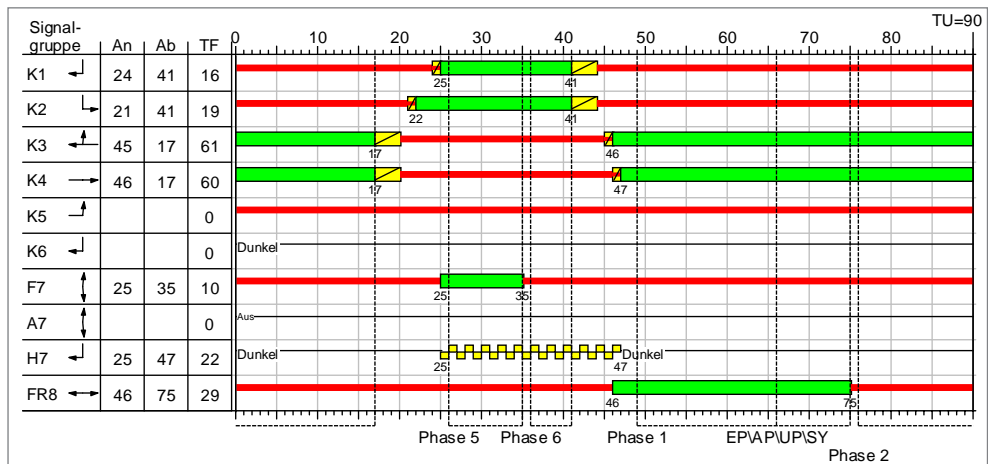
TU=90

| Signal-gruppe | An | Ab | TF |
|---|---|---|---|
| K1 | 24 | 41 | 16 |
| K2 | 21 | 41 | 19 |
| K3 | 45 | 17 | 61 |
| K4 | 46 | 17 | 60 |
| K5 | | | 0 |
| K6 | | | 0 |
| F7 | 25 | 35 | 10 |
| A7 | | | 0 |
| H7 | 25 | 47 | 22 |
| FR8 | 46 | 75 | 29 |

0 10 20 30 40 50 60 70 80

25 41
22 41
17 46
17 47
Dunkel
25 35
Aus
Dunkel 25 47 Dunkel
46 75

Phase 5 Phase 6 Phase 1 EP\AP\UP\SY
Phase 2